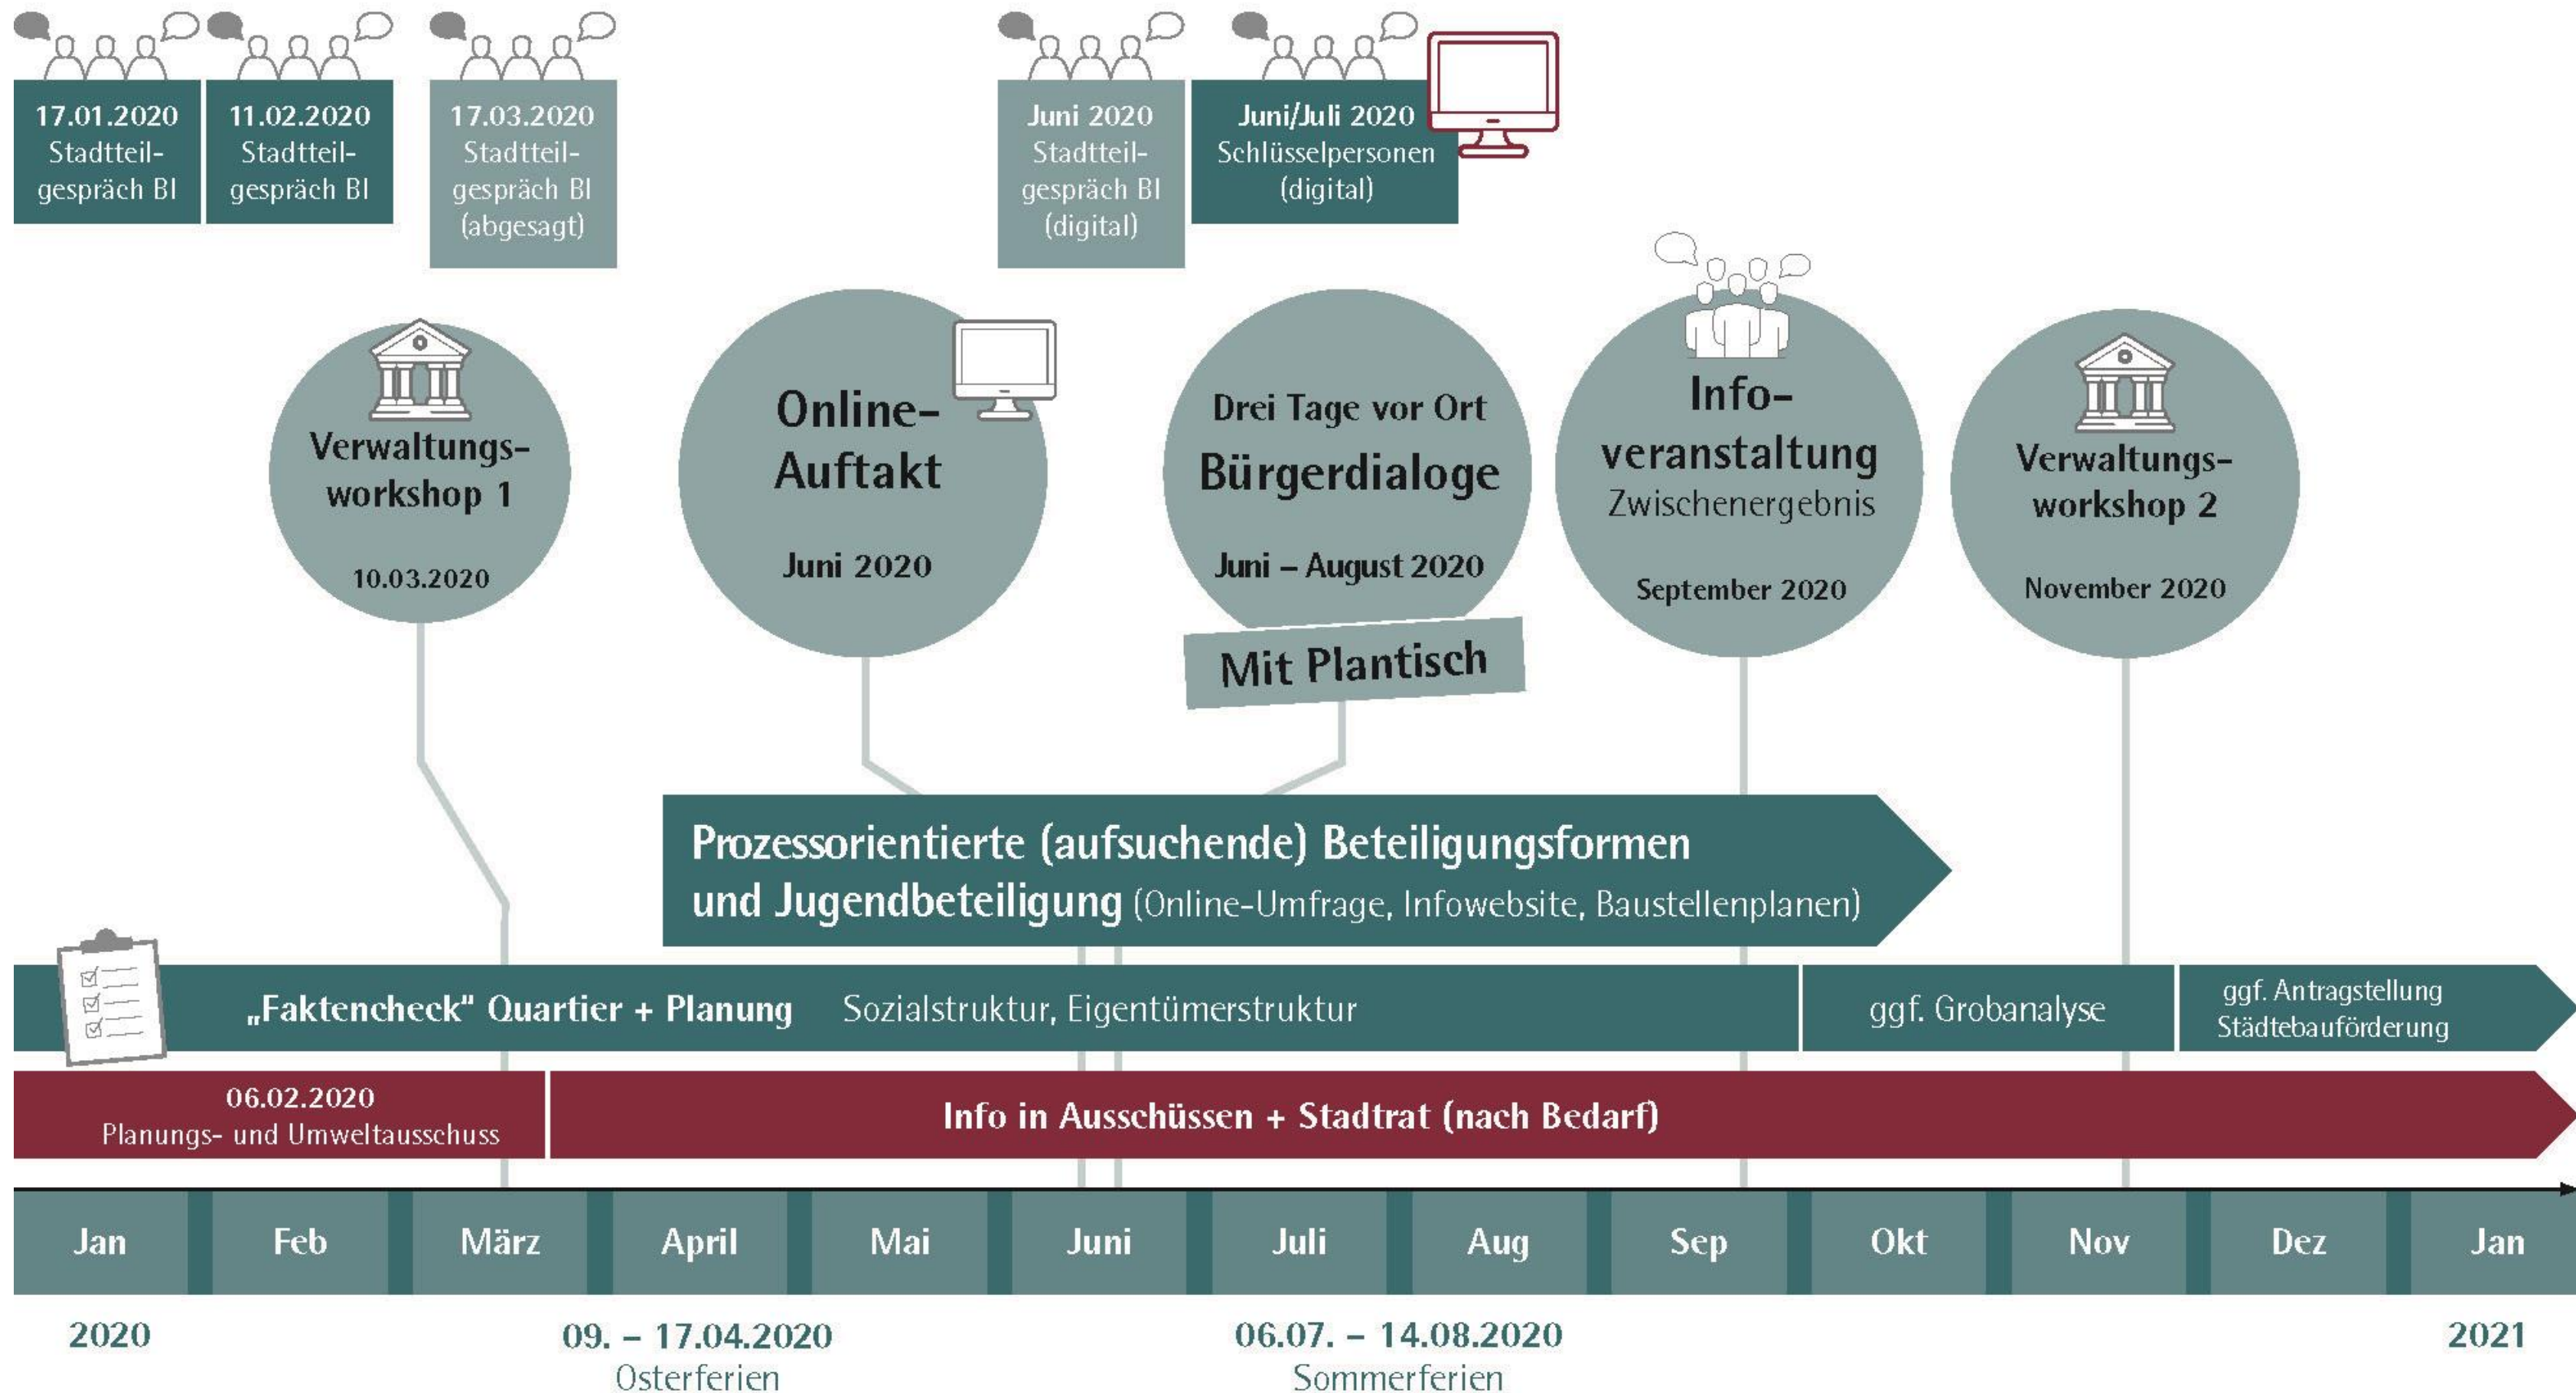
17.01.2020
Stadtteilgespräch BI

11.02.2020
Stadtteilgespräch BI

17.03.2020
Stadtteilgespräch BI
(abgesagt)

Juni 2020
Stadtteilgespräch BI
(digital)

Juni/Juli 2020
Schlüsselpersonen
(digital)

Verwaltungsworkshop 1
10.03.2020

Online-Auftakt
Juni 2020

Drei Tage vor Ort
Bürgerdialoge
Juni – August 2020

Mit Plantisch

Infoveranstaltung
Zwischenergebnis
September 2020

Verwaltungsworkshop 2
November 2020

Prozessorientierte (aufsuchende) Beteiligungsformen und Jugendbeteiligung (Online-Umfrage, Infowebsite, Baustellenplanen)

„Faktencheck" Quartier + Planung Sozialstruktur, Eigentümerstruktur

ggf. Grobanalyse

ggf. Antragstellung Städtebauförderung

06.02.2020
Planungs- und Umweltausschuss

Info in Ausschüssen + Stadtrat (nach Bedarf)

| Jan | Feb | März | April | Mai | Juni | Juli | Aug | Sep | Okt | Nov | Dez | Jan |
|---|---|---|---|---|---|---|---|---|---|---|---|---|

2020

09. – 17.04.2020
Osterferien

06.07. – 14.08.2020
Sommerferien

2021